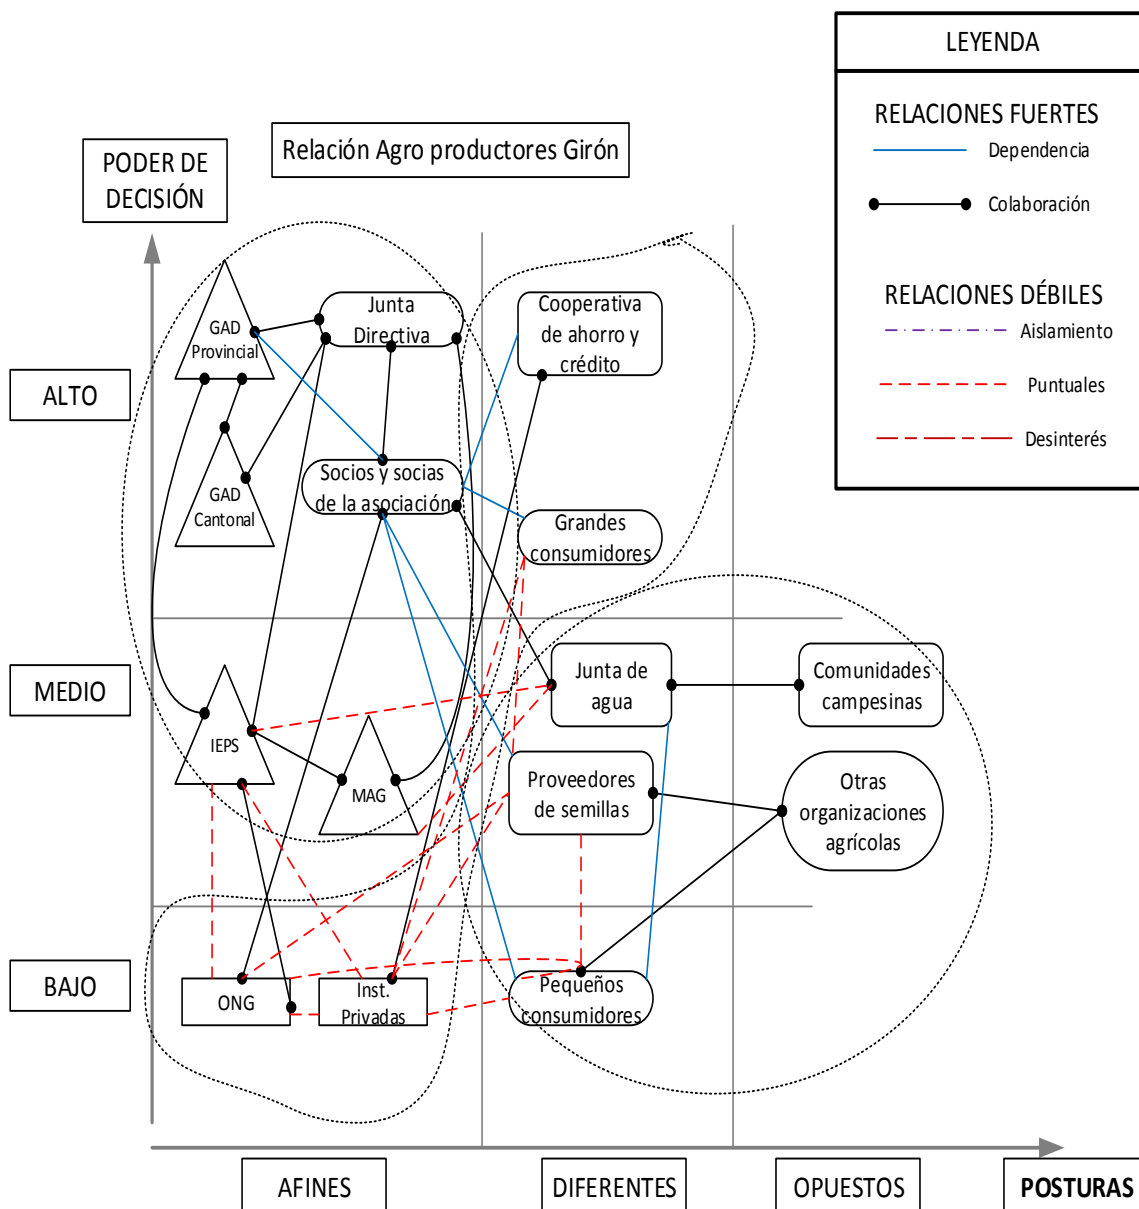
LEYENDA

RELACIONES FUERTES

Dependencia

Colaboración

RELACIONES DÉBILES

Aislamiento

Puntuales

Desinterés

PODER DE DECISIÓN

Relación Agro productores Girón

ALTO

MEDIO

BAJO

GAD Provincial

Junta Directiva

Cooperativa de ahorro y crédito

GAD Cantonal

Socios y socias de la asociación

Grandes consumidores

Junta de agua

Comunidades campesinas

IEPS

MAG

Proveedores de semillas

Otras organizaciones agrícolas

ONG

Inst. Privadas

Pequeños consumidores

AFINES

DIFERENTES

OPUESTOS

POSTURAS